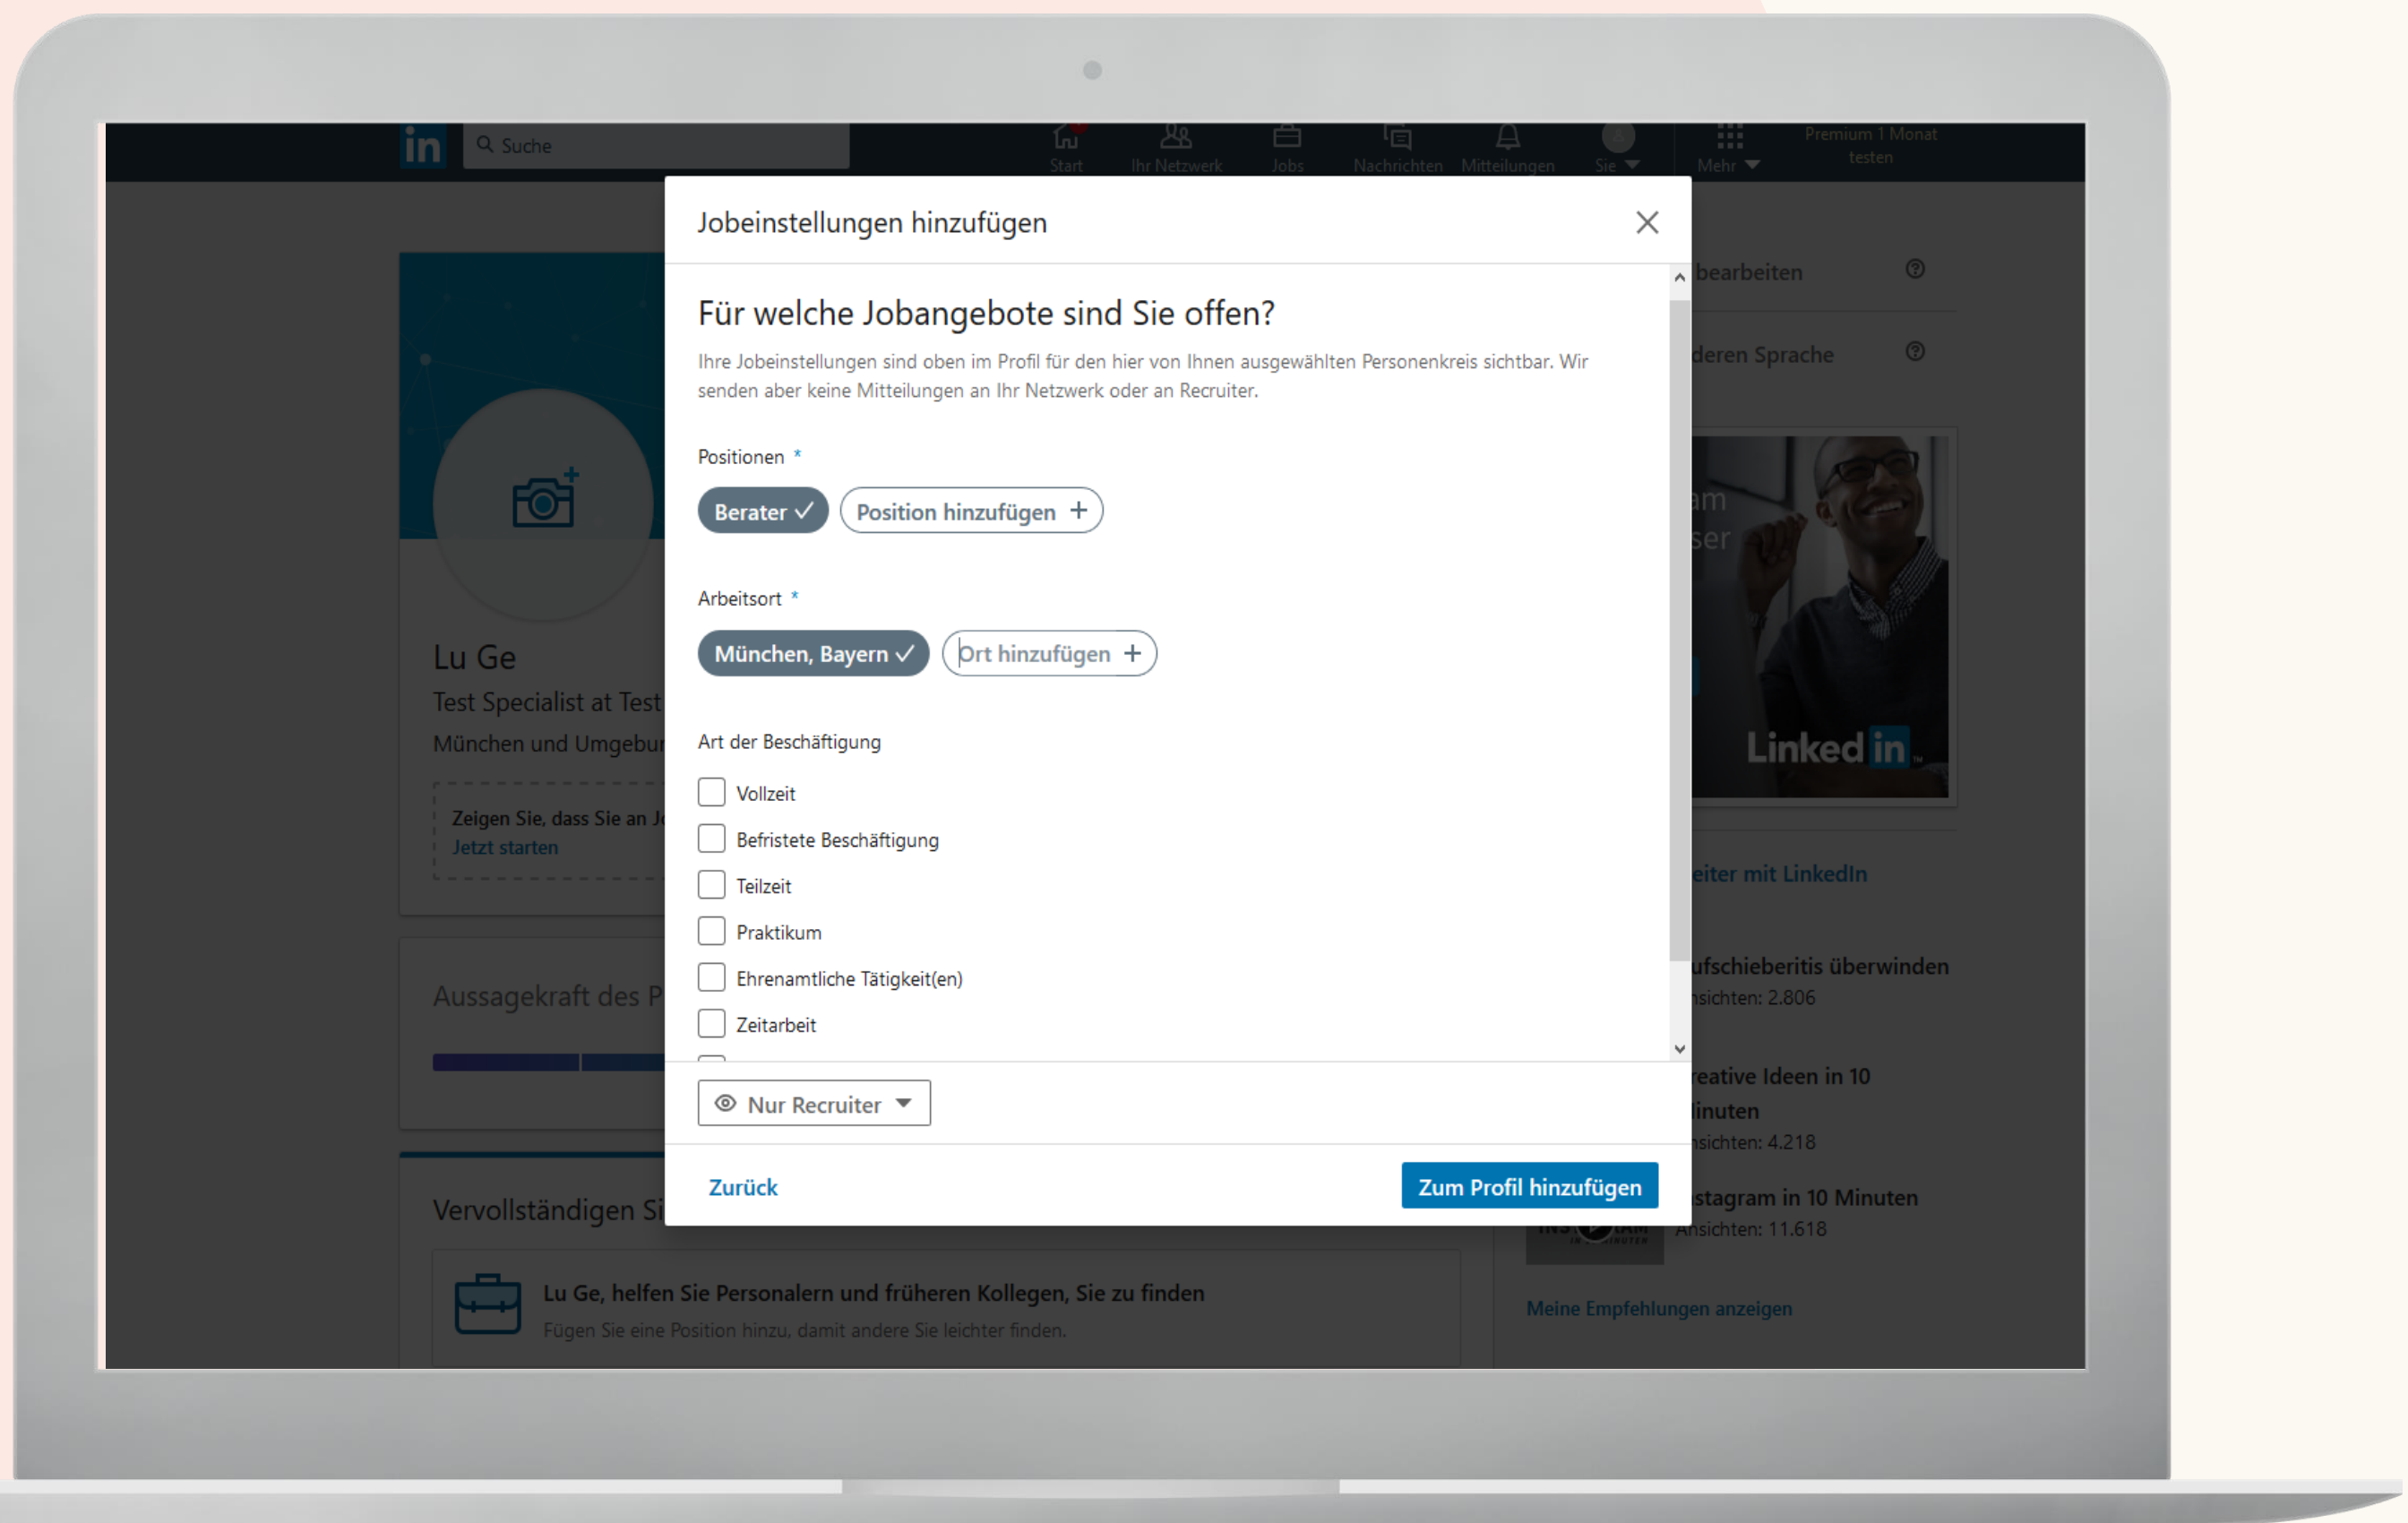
in Suche

Start Ihr Netzwerk Jobs Nachrichten Mitteilungen Sie Mehr Premium 1 Monat testen

Jobeinstellungen hinzufügen

Für welche Jobangebote sind Sie offen?

Ihre Jobeinstellungen sind oben im Profil für den hier von Ihnen ausgewählten Personenkreis sichtbar. Wir senden aber keine Mitteilungen an Ihr Netzwerk oder an Recruiter.

Positionen *

Berater ✓ Position hinzufügen +

Arbeitsort *

München, Bayern ✓ Ort hinzufügen +

Art der Beschäftigung

Vollzeit

Befristete Beschäftigung

Teilzeit

Praktikum

Ehrenamtliche Tätigkeit(en)

Zeitarbeit

Nur Recruiter

Zurück

Zum Profil hinzufügen

Lu Ge
Test Specialist at Test
München und Umgebu

Zeigen Sie, dass Sie an J
Jetzt starten

Aussagekraft des P

Vervollständigen Si

Lu Ge, helfen Sie Personalern und früheren Kollegen, Sie zu finden
Fügen Sie eine Position hinzu, damit andere Sie leichter finden.

bearbeiten

deren Sprache

am
ser

Linked in

eiter mit LinkedIn

ufschieberitis überwinden
nsichten: 2.806

reative Ideen in 10
linuten
nsichten: 4.218

stagram in 10 Minuten
Ansichten: 11.618

Meine Empfehlungen anzeigen